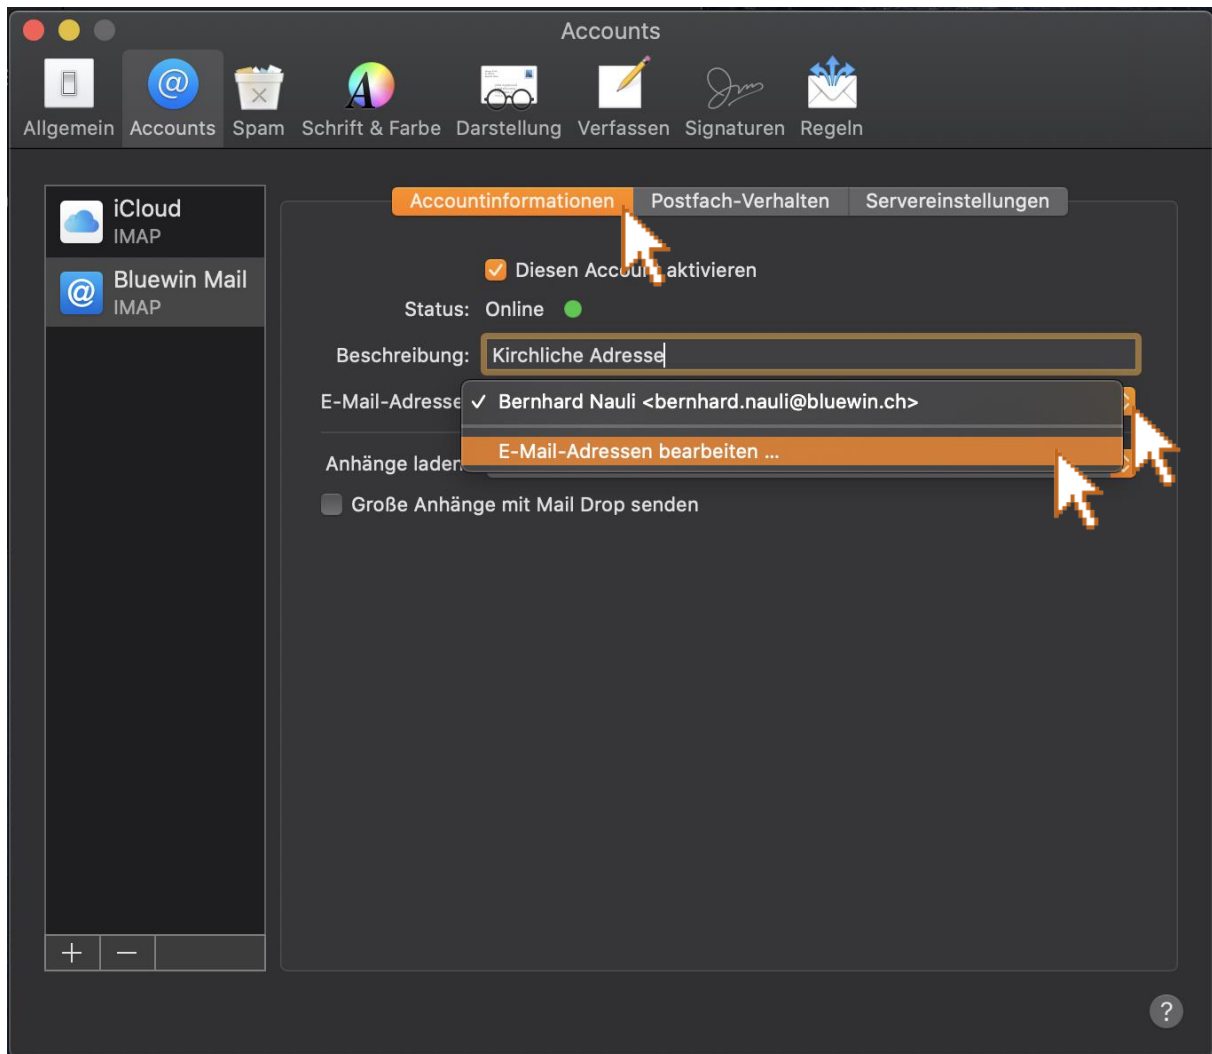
Accounts

Allgemein Accounts Spam Schrift & Farbe Darstellung Verfassen Signaturen Regeln

iCloud
IMAP

Bluewin Mail
IMAP

Accountinformationen Postfach-Verhalten Servereinstellungen

Diesen Accou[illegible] aktivieren

Status: Online

Beschreibung: Kirchliche Adresse

E-Mail-Adresse ✓ Bernhard Nauli <bernhard.nauli@bluewin.ch>

E-Mail-Adressen bearbeiten ...

Anhänge laden

Große Anhänge mit Mail Drop senden

+ −

?